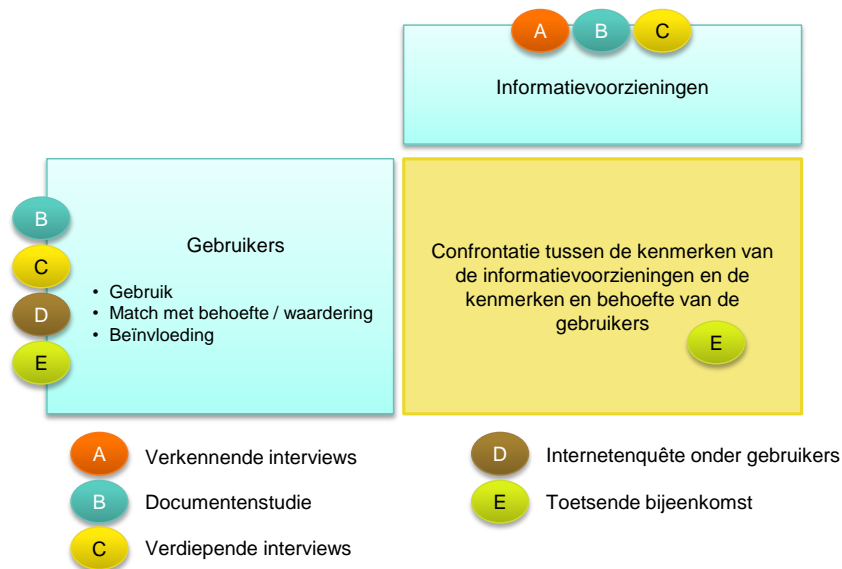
A B C

Informatievoorzieningen

B
C
D
E

Gebruikers

• Gebruik
• Match met behoefte / waardering
• Beïnvloeding

Confrontatie tussen de kenmerken van de informatievoorzieningen en de kenmerken en behoefte van de gebruikers

E

A Verkennende interviews

B Documentenstudie

C Verdiepende interviews

D Internetenquête onder gebruikers

E Toetsende bijeenkomst